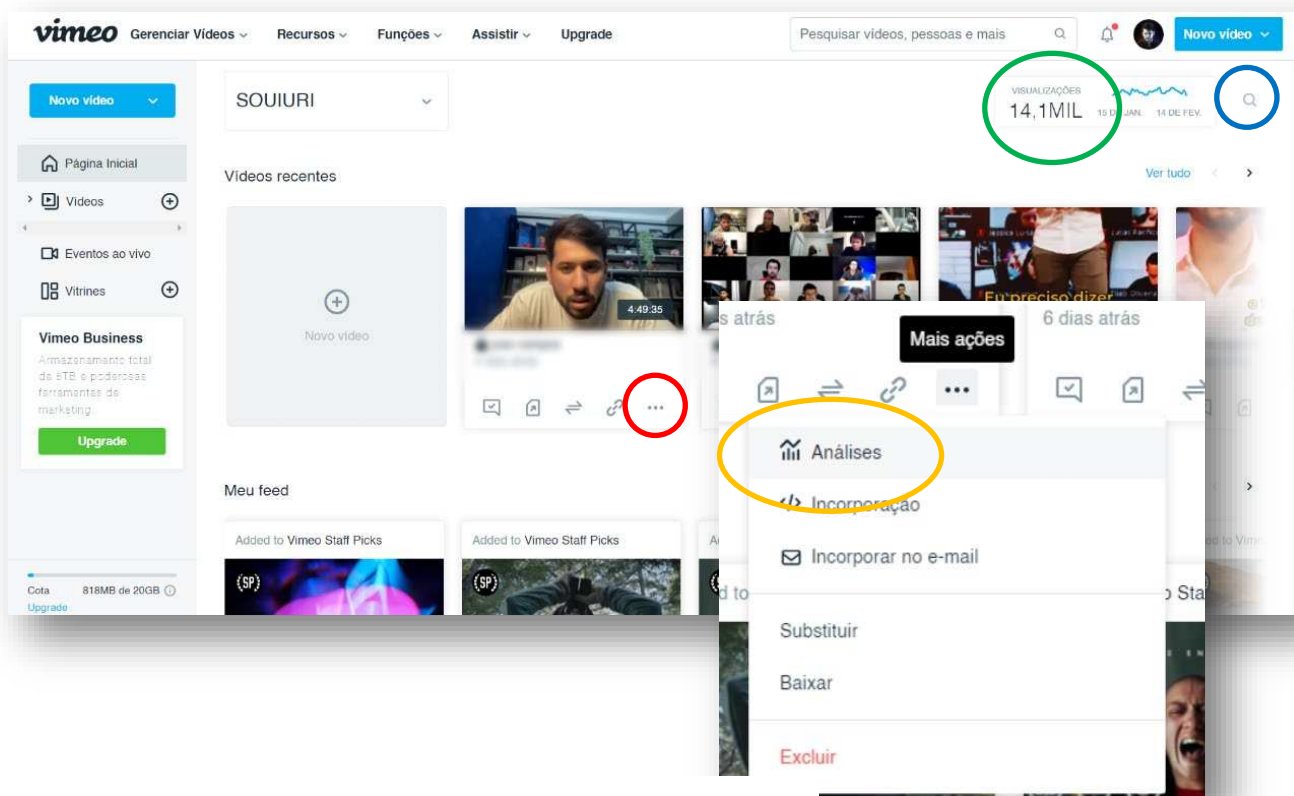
vimeo Gerenciar Vídeos Recursos Funções Assistir Upgrade

Pesquisar vídeos, pessoas e mais

Novo vídeo

Novo vídeo

Página Inicial

Vídeos

Eventos ao vivo

Vitrines

Vimeo Business

Armazenamento total de 5TB e poderosas ferramentas de marketing

Upgrade

Cota 818MB de 20GB

Upgrade

SOUIURI

VISUALIZAÇÕES
14,1MIL

15 DE JAN. 14 DE FEV.

Vídeos recentes

Ver tudo

Novo vídeo

4:49:35

Eu preciso dizer

s atrás

6 dias atrás

Mais ações

Análises

Incorporação

Incorporar no e-mail

Substituir

Baixar

Excluir

Meu feed

Added to Vimeo Staff Picks

Added to Vimeo Staff Picks

(SP)

(SP)